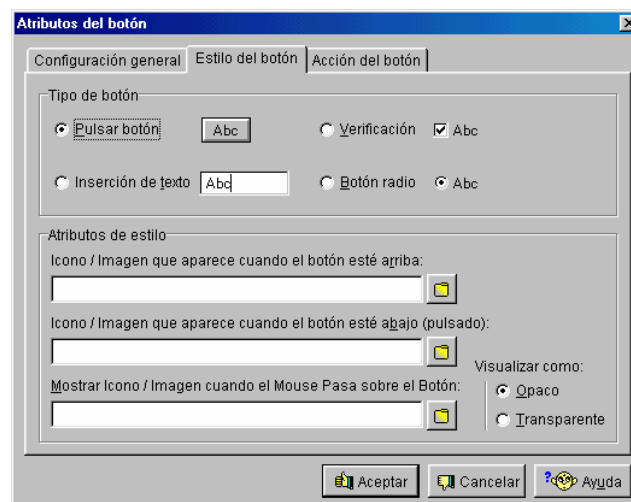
Atributos del botón

Configuración general | Estilo del botón | Acción del botón

Tipo de botón

Pulsar botón Abc

Verificación Abc

Inserción de texto Abc

Botón radio Abc

Atributos de estilo

Icono / Imagen que aparece cuando el botón esté arriba:

Icono / Imagen que aparece cuando el botón esté abajo (pulsado):

Visualizar como:

Mostrar Icono / Imagen cuando el Mouse Pasa sobre el Botón:

Opaco

Transparente

Aceptar Cancelar Ayuda